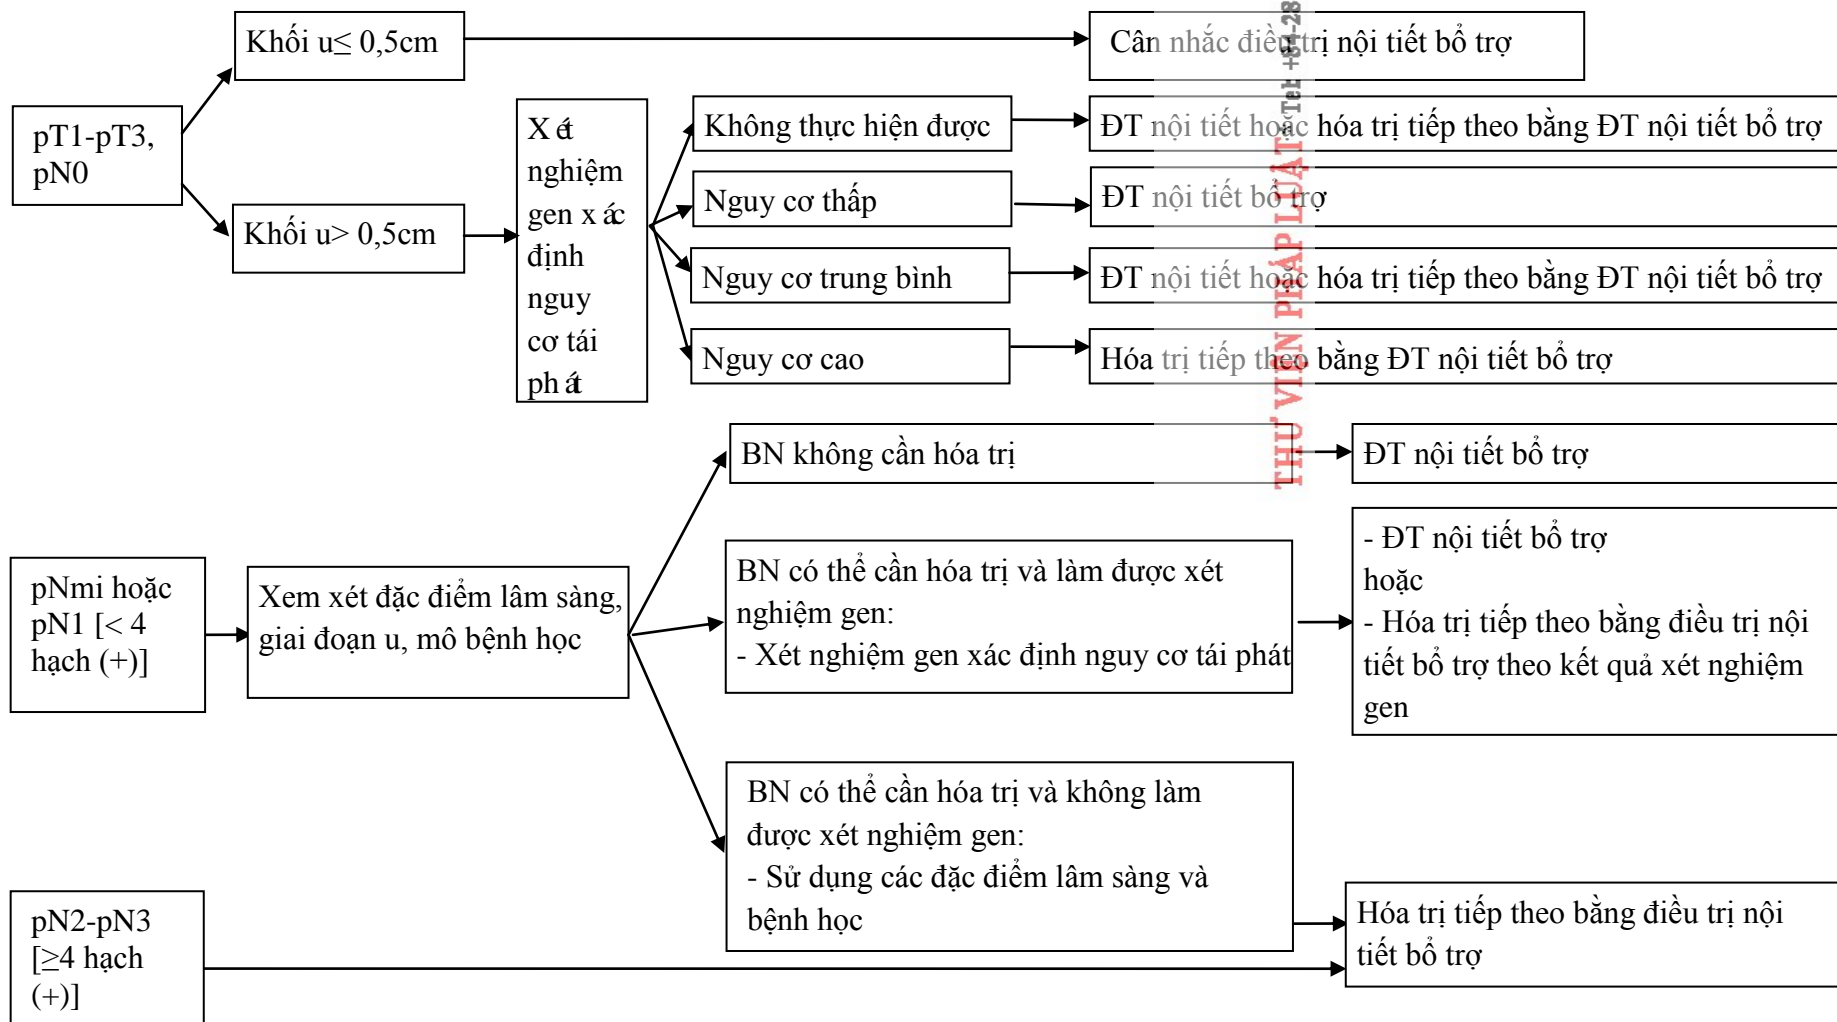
pT1-pT3, pN0

Khối u≤ 0,5cm

Cân nhắc điều trị nội tiết bổ trợ

Khối u> 0,5cm

Xét nghiệm gen xác định nguy cơ tái phát

Không thực hiện được

ĐT nội tiết hoặc hóa trị tiếp theo bằng ĐT nội tiết bổ trợ

Nguy cơ thấp

ĐT nội tiết bổ trợ

Nguy cơ trung bình

ĐT nội tiết hoặc hóa trị tiếp theo bằng ĐT nội tiết bổ trợ

Nguy cơ cao

Hóa trị tiếp theo bằng ĐT nội tiết bổ trợ

THƯ VIỆN PHÁP LUẬT Tel: +84-28

pNmi hoặc pN1 [< 4 hạch (+)]

Xem xét đặc điểm lâm sàng, giai đoạn u, mô bệnh học

BN không cần hóa trị

ĐT nội tiết bổ trợ

BN có thể cần hóa trị và làm được xét nghiệm gen:
- Xét nghiệm gen xác định nguy cơ tái phát

- ĐT nội tiết bổ trợ
hoặc
- Hóa trị tiếp theo bằng điều trị nội tiết bổ trợ theo kết quả xét nghiệm gen

BN có thể cần hóa trị và không làm được xét nghiệm gen:
- Sử dụng các đặc điểm lâm sàng và bệnh học

pN2-pN3 [≥4 hạch (+)]

Hóa trị tiếp theo bằng điều trị nội tiết bổ trợ